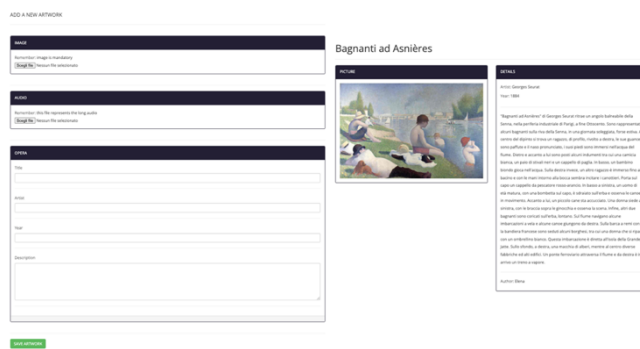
ADD A NEW ARTWORK

IMAGE

Remember: image is mandatory

Scegli file Nessun file selezionato

AUDIO

Remember: this file represents the long audio

Scegli file Nessun file selezionato

OPERA

Title

Artist

Year

Description

SAVE ARTWORK

Bagnanti ad Asnières

PICTURE

DETAILS

Artist: Georges Seurat

Year: 1884

"Bagnanti ad Asnières" di Georges Seurat ritrae un angolo balneabile della Senna, nella periferia industriale di Parigi, a fine Ottocento. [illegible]

Author: Elena